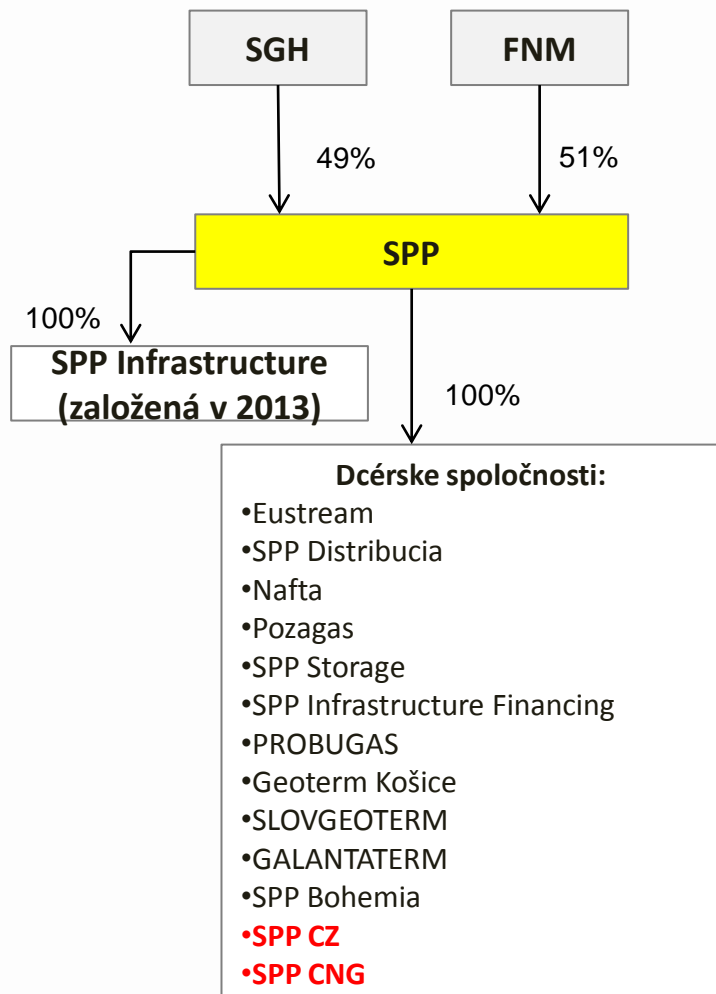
SGH

FNM

49%

51%

SPP

100%

SPP Infrastructure (založená v 2013)

100%

Dcérske spoločnosti:
•Eustream
•SPP Distribucia
•Nafta
•Pozagas
•SPP Storage
•SPP Infrastructure Financing
•PROBUGAS
•Geoterm Košice
•SLOVGEOTERM
•GALANTATERM
•SPP Bohemia
•SPP CZ
•SPP CNG